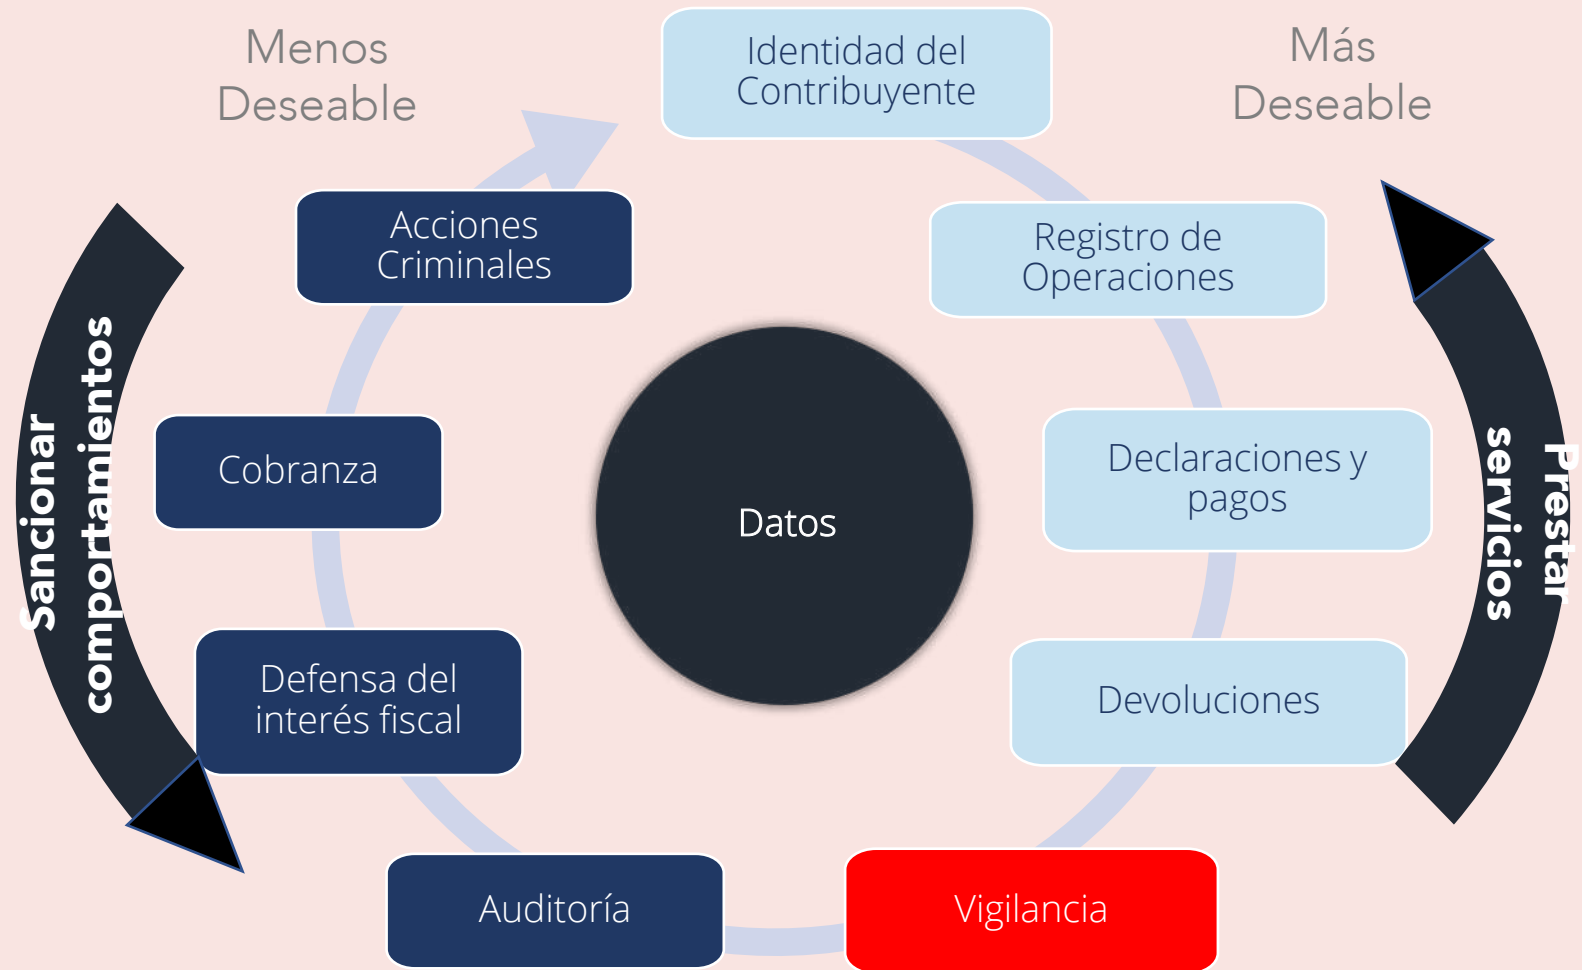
Menos Deseable

Identidad del Contribuyente

Más Deseable

Acciones Criminales

Registro de Operaciones

Sancionar comportamientos

Cobranza

Datos

Declaraciones y pagos

Prestar servicios

Defensa del interés fiscal

Devoluciones

Auditoría

Vigilancia